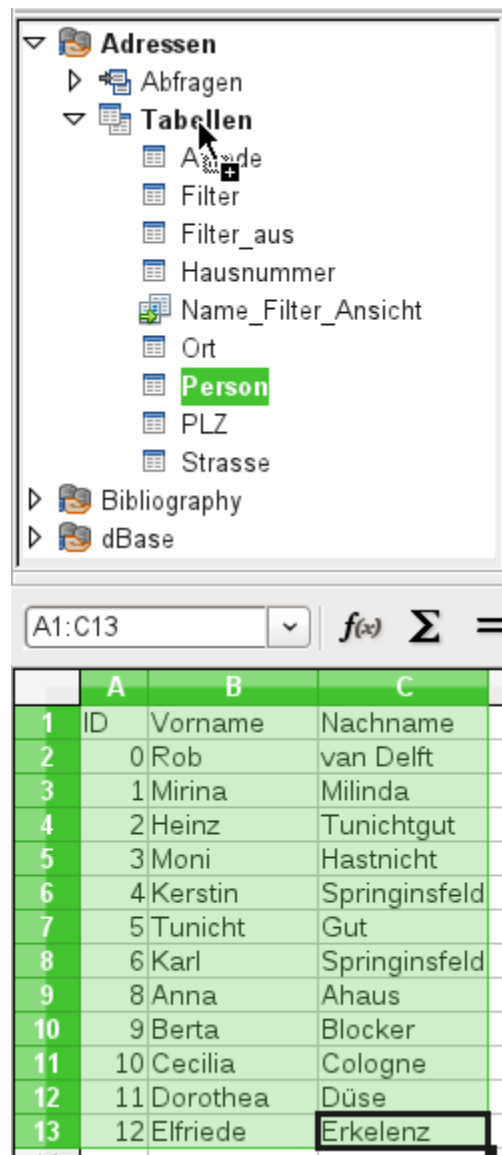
Adressen
Abfragen
Tabellen
A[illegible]de
Filter
Filter_aus
Hausnummer
Name_Filter_Ansicht
Ort
Person
PLZ
Strasse
Bibliography
dBase

A1:C13

|  | A | B | C |
|---|---|---|---|
| 1 | ID | Vorname | Nachname |
| 2 | 0 | Rob | van Delft |
| 3 | 1 | Mirina | Milinda |
| 4 | 2 | Heinz | Tunichtgut |
| 5 | 3 | Moni | Hastnicht |
| 6 | 4 | Kerstin | Springinsfeld |
| 7 | 5 | Tunicht | Gut |
| 8 | 6 | Karl | Springinsfeld |
| 9 | 8 | Anna | Ahaus |
| 10 | 9 | Berta | Blocker |
| 11 | 10 | Cecilia | Cologne |
| 12 | 11 | Dorothea | Düse |
| 13 | 12 | Elfriede | Erkelenz |